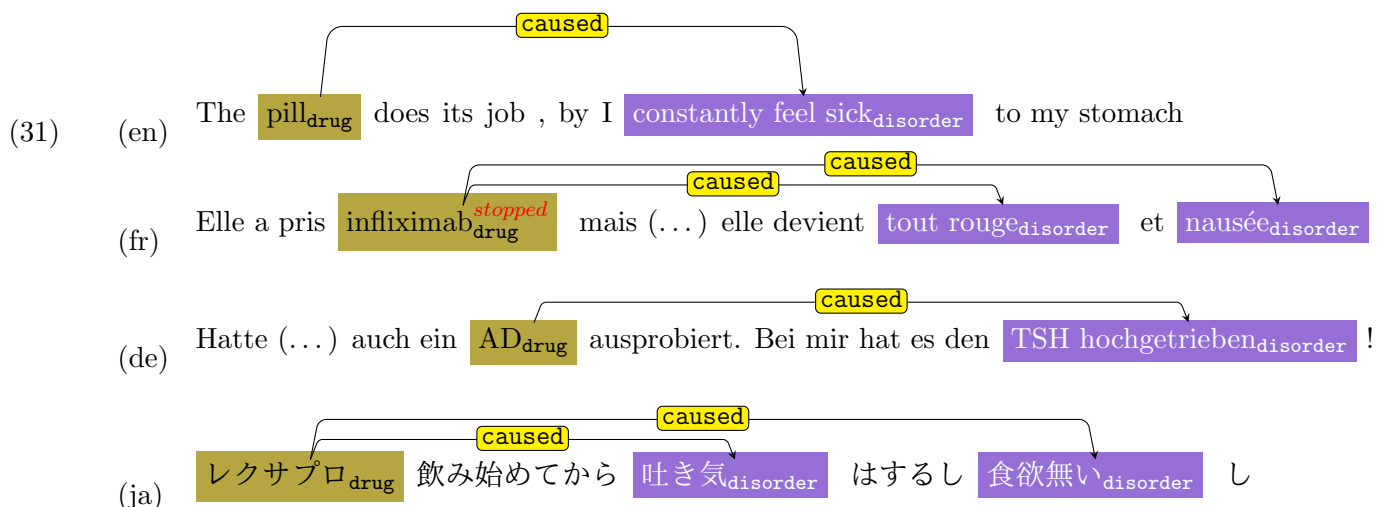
(31)

(en) caused
The pill$_{\texttt{drug}}$ does its job , by I constantly feel sick$_{\texttt{disorder}}$ to my stomach

(fr) caused caused
Elle a pris infliximab$^{\textit{stopped}}_{\texttt{drug}}$ mais (...) elle devient tout rouge$_{\texttt{disorder}}$ et nausée$_{\texttt{disorder}}$

(de) caused
Hatte (...) auch ein AD$_{\texttt{drug}}$ ausprobiert. Bei mir hat es den TSH hochgetrieben$_{\texttt{disorder}}$ !

(ja) caused caused
レクサプロ$_{\texttt{drug}}$ 飲み始めてから 吐き気$_{\texttt{disorder}}$ はするし 食欲無い$_{\texttt{disorder}}$ し